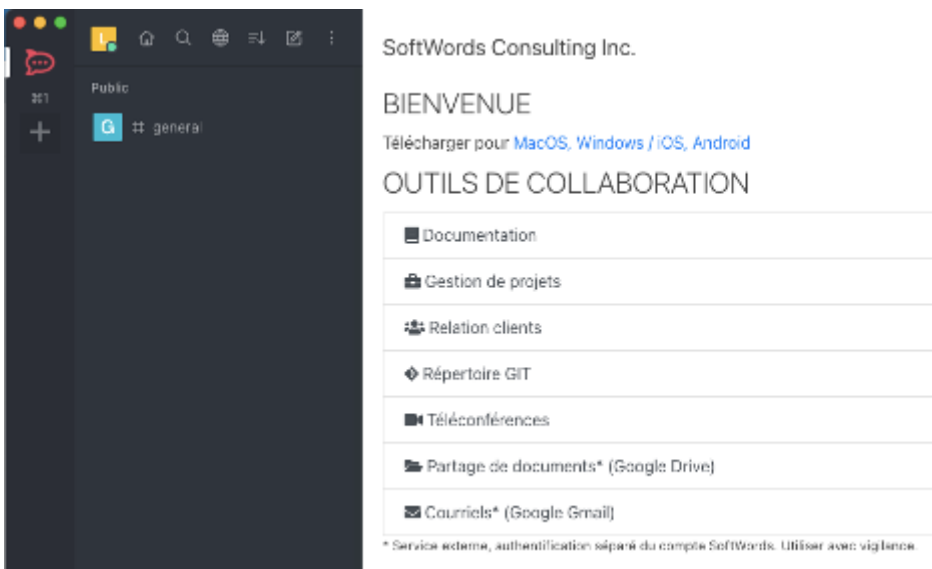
⌘1

+

L

Public

G # general

SoftWords Consulting Inc.

BIENVENUE

Télécharger pour MacOS, Windows / iOS, Android

OUTILS DE COLLABORATION

Documentation

Gestion de projets

Relation clients

Répertoire GIT

Téléconférences

Partage de documents* (Google Drive)

Courriels* (Google Gmail)

* Service externe, authentification séparé du compte SoftWords. Utiliser avec vigilance.